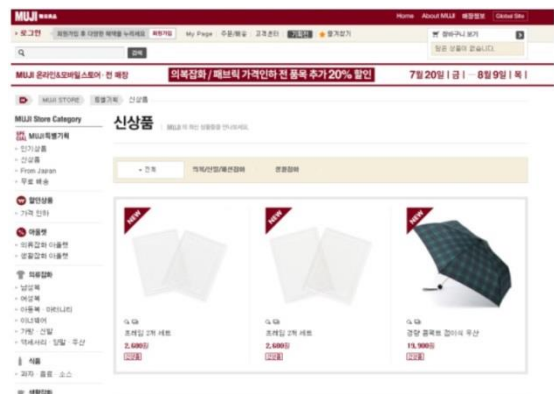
MUJI 無印良品

Home About MUJI 매장정보 Global Site

로그인 회원가입 후 다양한 혜택을 누리세요 회원가입 My Page 주문/배송 고객센터 즐겨찾기

장바구니 보기

담은 상품이 없습니다.

검색

MUJI 온라인&모바일스토어 · 전 매장 의복잡화 / 패브릭 가격인하 전 품목 추가 20% 할인 7월 20일 | 금 | ~ 8월 9일 | 목 |

MUJI STORE 특별기획 신상품

MUJI Store Category

MUJI특별기획
· 인기상품
· 신상품
· From Japan
· 무료 배송

할인상품
· 가격 인하

아울렛
· 의류잡화 아울렛
· 생활잡화 아울렛

의류잡화
· 남성복
· 여성복
· 아동복 · 마터니티
· 이너웨어
· 가방 · 신발
· 액세서리 · 양말 · 우산

식품
· 과자 · 음료 · 소스

생활잡화

신상품 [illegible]

전체 의복/신발/패션잡화 생활잡화

NEW

초레일 2차 세트
2,600원

NEW

초레일 2차 세트
2,600원

NEW

경량 폴딩 접이식 우산
15,900원